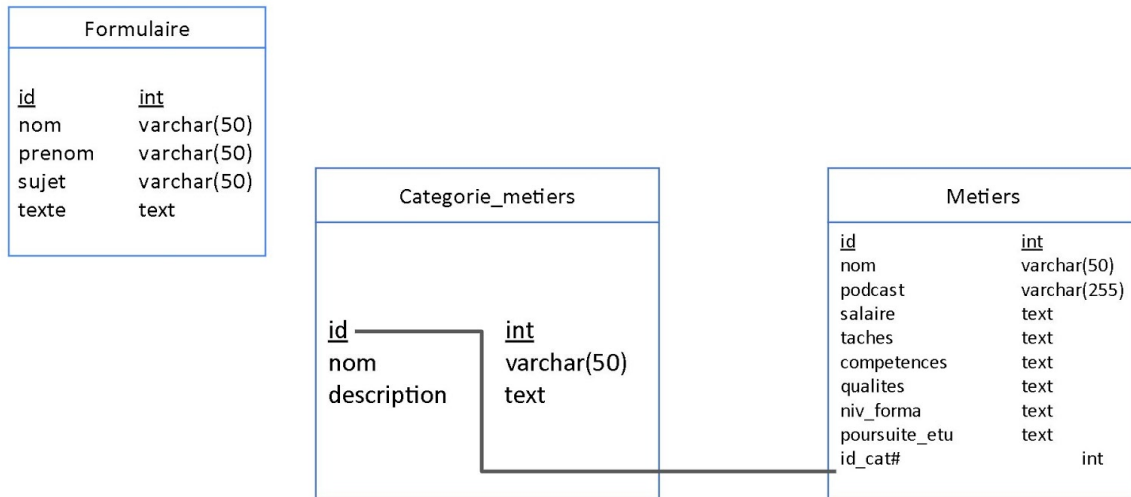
Formulaire

| | |
|---|---|
| id | int |
| nom | varchar(50) |
| prenom | varchar(50) |
| sujet | varchar(50) |
| texte | text |

Categorie_metiers

| | |
|---|---|
| id | int |
| nom | varchar(50) |
| description | text |

Metiers

| | |
|---|---|
| id | int |
| nom | varchar(50) |
| podcast | varchar(255) |
| salaire | text |
| taches | text |
| competences | text |
| qualites | text |
| niv_forma | text |
| poursuite_etu | text |
| id_cat# | int |